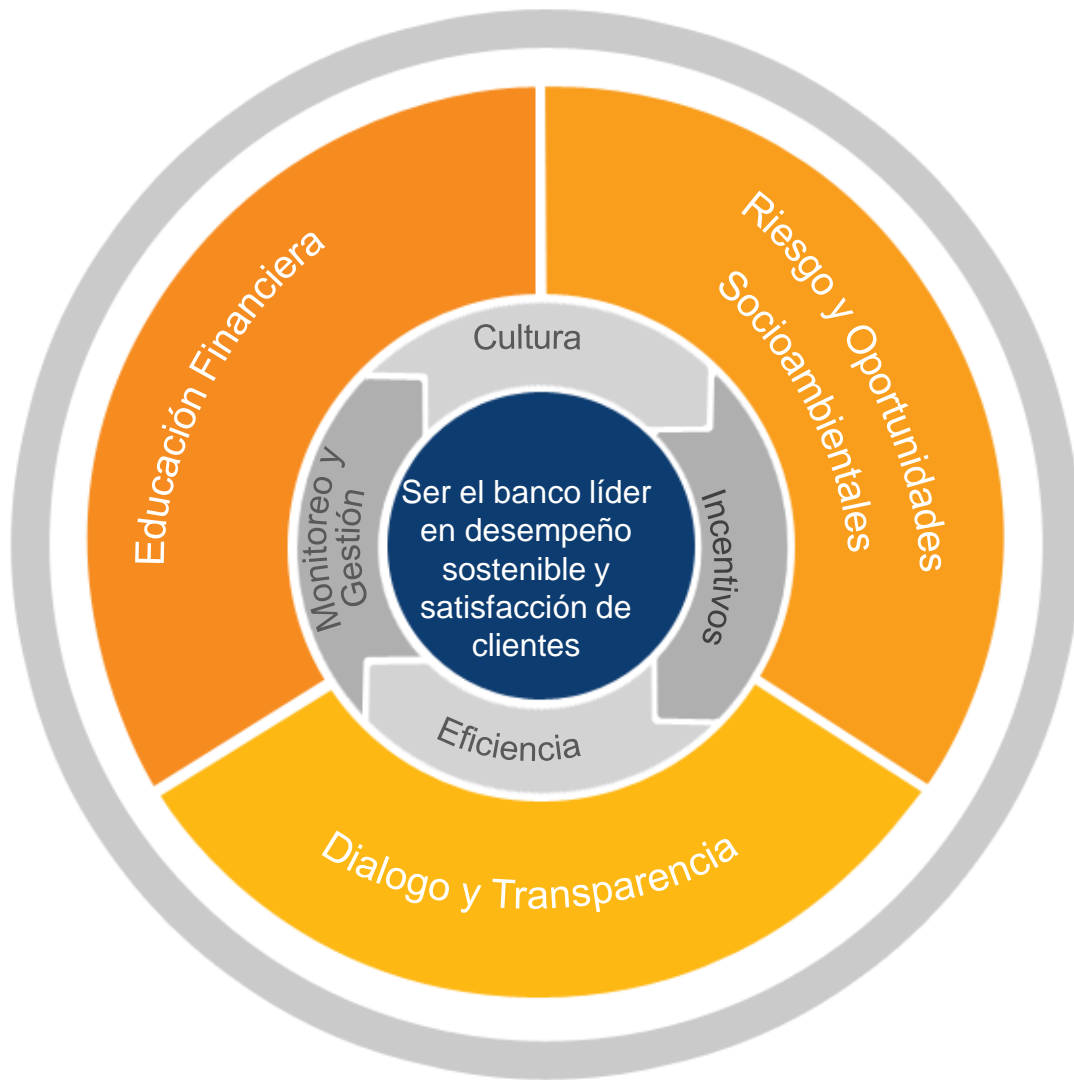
Educación Financiera

Riesgo y Oportunidades Socioambientales

Dialogo y Transparencia

Cultura

Incentivos

Eficiencia

Monitoreo y Gestión

Ser el banco líder en desempeño sostenible y satisfacción de clientes